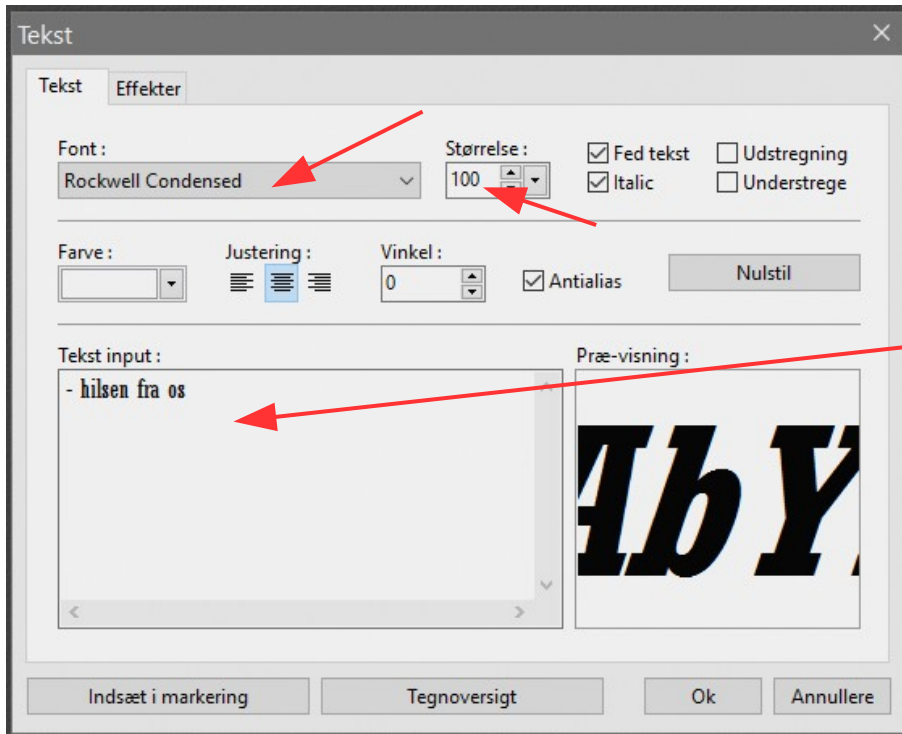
Tekst

Tekst Effekter

Font :
Rockwell Condensed

Størrelse :
100

Fed tekst
Italic

Udstregning
Understrege

Farve :

Justering :

Vinkel :
0

Antialias

Nulstil

Tekst input :
- hilsen fra os

Præ-visning :

AbY

Indsæt i markering

Tegnoversigt

Ok

Annullere